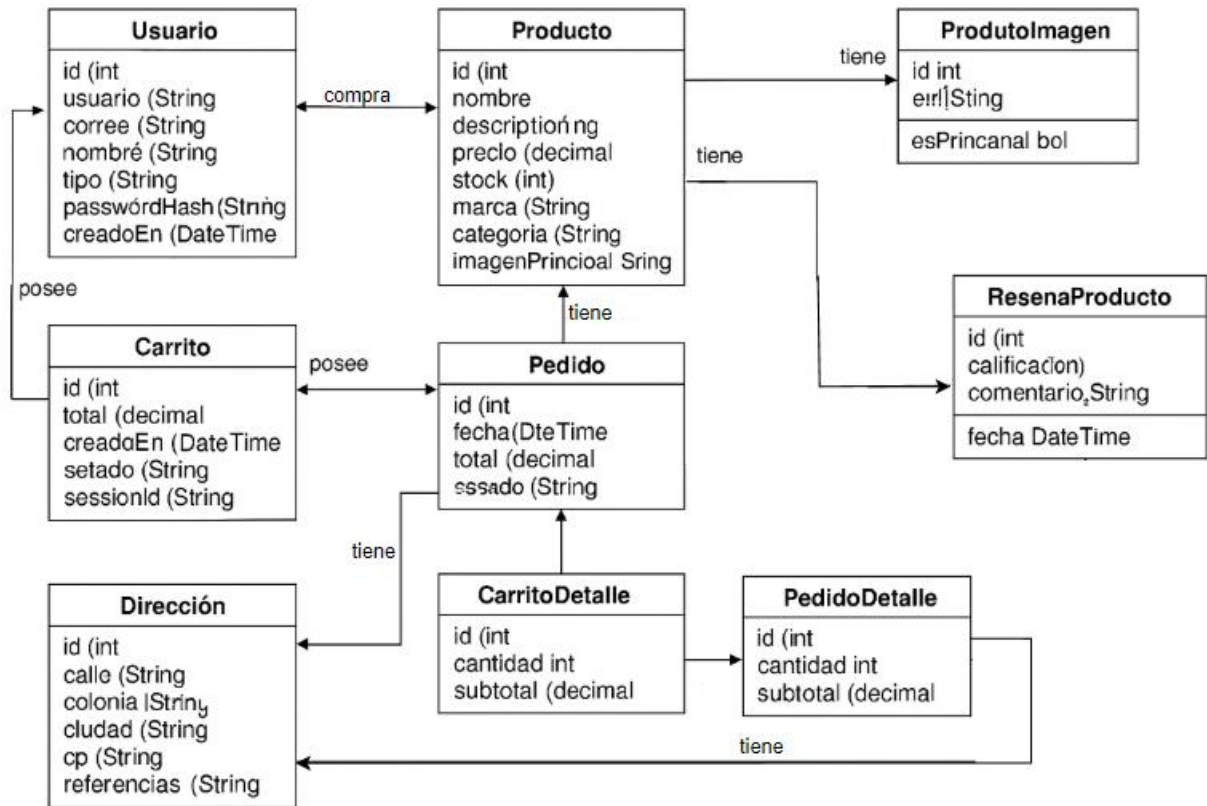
**Usuario**
id (int
usuario (String
corree (String
nombré (String
tipo (String
passwórdHash (String
creadoEn (DateTime

compra

**Producto**
id (int
nombre
descriptioń ng
preclo (decimal
stock (int)
marca (String
categoria (String
imagenPrincioal Sring

tiene

**ProdutoImagen**
id int
eırl]Sting
esPrincanal bol

tiene

posee

**ResenaProducto**
id (int
calificadon)
comentario, String
fecha DateTime

tiene

**Carrito**
id (int
total (decimal
creadoEn (DateTime
setado (String
sessionId (String

posee

**Pedido**
id (int
fecha(DteTime
total (decimal
essado (String

tiene

**Dirección**
id (int
calle (String
colonia |String
cludad (String
cp (String
referencias (String

**CarritoDetalle**
id (int
cantidad int
subtotal (decimal

**PedidoDetalle**
id (int
cantidad int
subtotal (decimal

tiene